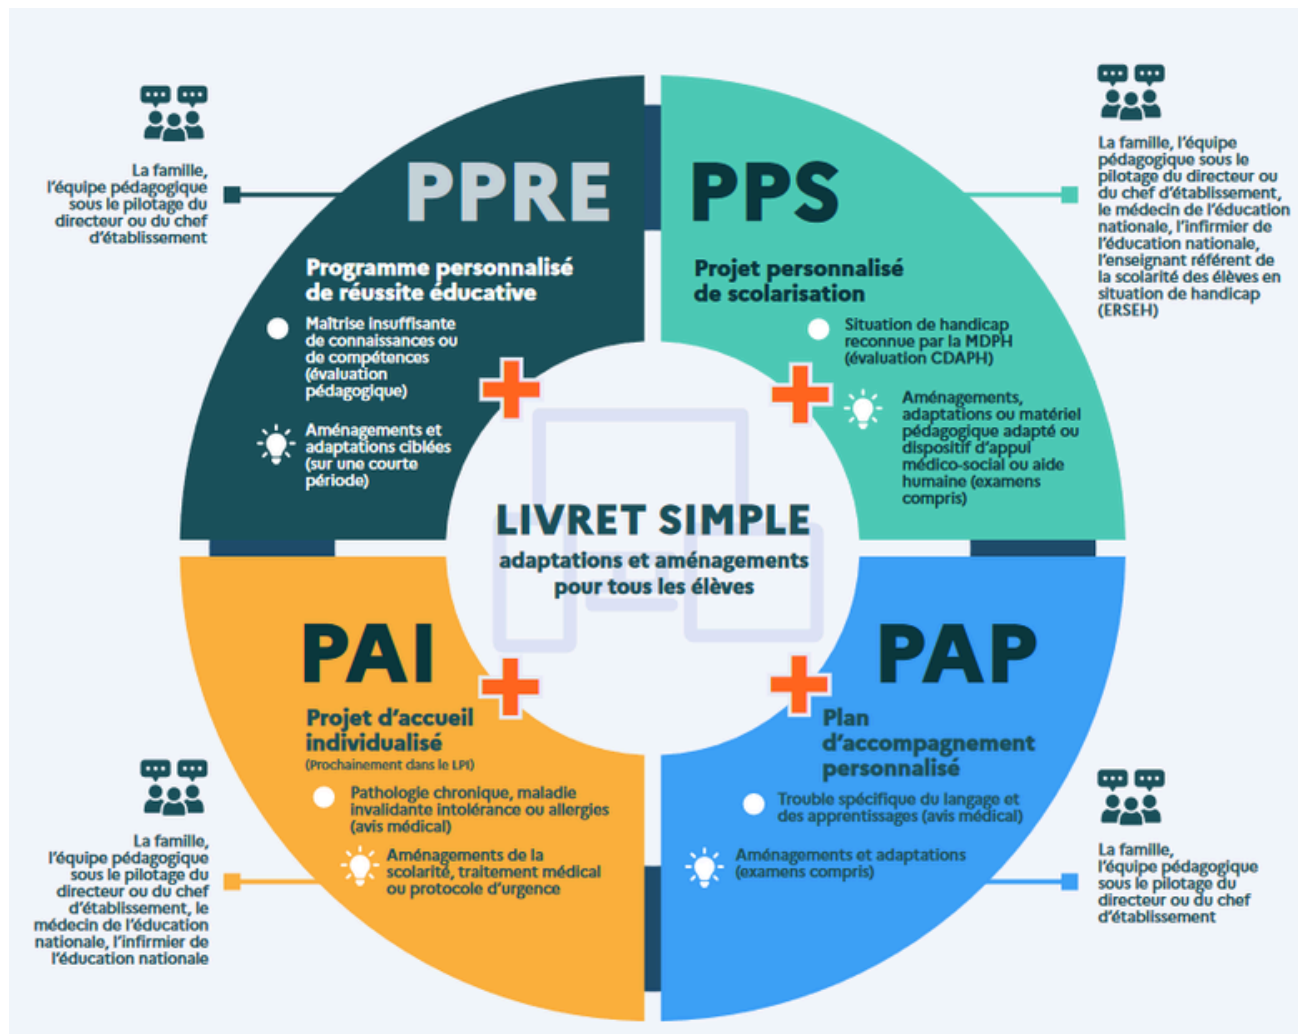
La famille, l'équipe pédagogique sous le pilotage du directeur ou du chef d'établissement

PPRE

Programme personnalisé de réussite éducative

Maîtrise insuffisante de connaissances ou de compétences (évaluation pédagogique)

Aménagements et adaptations ciblées (sur une courte période)

PPS

Projet personnalisé de scolarisation

Situation de handicap reconnue par la MDPH (évaluation CDAPH)

Aménagements, adaptations ou matériel pédagogique adapté ou dispositif d'appui médico-social ou aide humaine (examens compris)

La famille, l'équipe pédagogique sous le pilotage du directeur ou du chef d'établissement, le médecin de l'éducation nationale, l'infirmier de l'éducation nationale, l'enseignant référent de la scolarité des élèves en situation de handicap (ERSEH)

LIVRET SIMPLE

adaptations et aménagements pour tous les élèves

PAI

Projet d'accueil individualisé

(Prochainement dans le LPI)

Pathologie chronique, maladie invalidante intolérance ou allergies (avis médical)

Aménagements de la scolarité, traitement médical ou protocole d'urgence

La famille, l'équipe pédagogique sous le pilotage du directeur ou du chef d'établissement, le médecin de l'éducation nationale, l'infirmier de l'éducation nationale

PAP

Plan d'accompagnement personnalisé

Trouble spécifique du langage et des apprentissages (avis médical)

Aménagements et adaptations (examens compris)

La famille, l'équipe pédagogique sous le pilotage du directeur ou du chef d'établissement